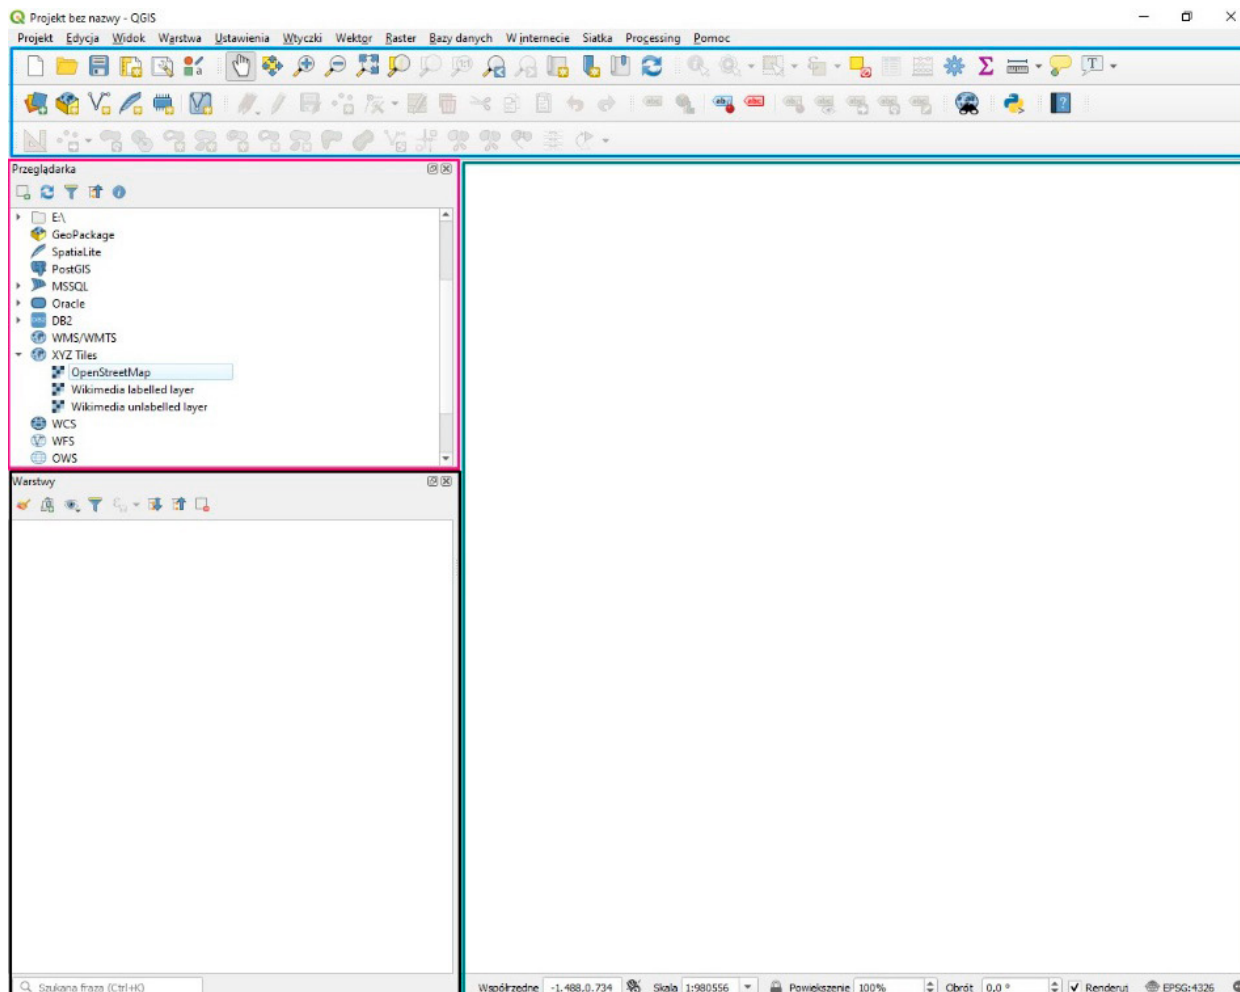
Projekt bez nazwy - QGIS

Projekt Edycja Widok Warstwa Ustawienia Wtyczki Wektor Raster Bazy danych W internecie Siatka Processing Pomoc

Przeglądarka

E:\
GeoPackage
SpatiaLite
PostGIS
MSSQL
Oracle
DB2
WMS/WMTS
XYZ Tiles
OpenStreetMap
Wikimedia labelled layer
Wikimedia unlabelled layer
WCS
WFS
OWS

Warstwy

Szukana fraza (Ctrl+K)

Współrzędne -1.488,0.734 Skala 1:980556 Powiększenie 100% Obrót 0,0 ° Renderuj EPSG:4326